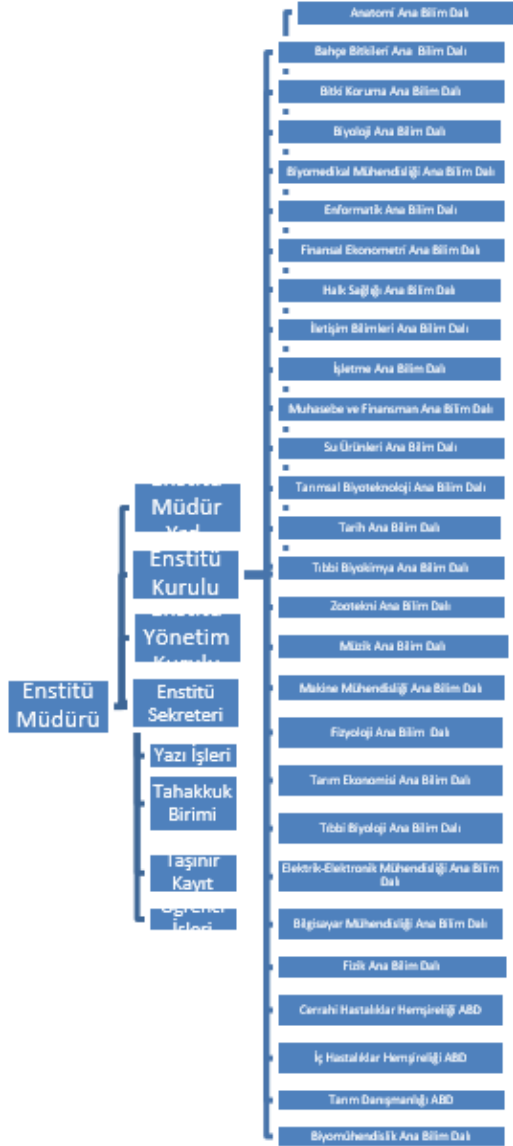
Anatomi Ana Bilim Dalı
Bahçe Bitkileri Ana Bilim Dalı
Bitki Koruma Ana Bilim Dalı
Biyoloji Ana Bilim Dalı
Biyomedikal Mühendisliği Ana Bilim Dalı
Enformatik Ana Bilim Dalı
Finansal Ekonometri Ana Bilim Dalı
Halk Sağlığı Ana Bilim Dalı
İletişim Bilimleri Ana Bilim Dalı
İşletme Ana Bilim Dalı
Muhasebe ve Finansman Ana Bilim Dalı
Su Ürünleri Ana Bilim Dalı
Tarımsal Biyoteknoloji Ana Bilim Dalı
Tarih Ana Bilim Dalı
Tıbbi Biyokimya Ana Bilim Dalı
Zootekni Ana Bilim Dalı
Müzik Ana Bilim Dalı
Makine Mühendisliği Ana Bilim Dalı
Fizyoloji Ana Bilim Dalı
Tarım Ekonomisi Ana Bilim Dalı
Tıbbi Biyoloji Ana Bilim Dalı
Elektrik-Elektronik Mühendisliği Ana Bilim Dalı
Bilgisayar Mühendisliği Ana Bilim Dalı
Fizik Ana Bilim Dalı
Cerrahi Hastalıklar Hemşireliği ABD
İç Hastalıklar Hemşireliği ABD
Tarım Danışmanlığı ABD
Biyomühendislik Ana Bilim Dalı

Enstitü Müdürü
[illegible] Müdür Yrd.
Enstitü Kurulu
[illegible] Yönetim Kurulu
Enstitü Sekreteri
Yazı İşleri
Tahakkuk Birimi
Taşınır Kayıt
Öğrenci İşleri